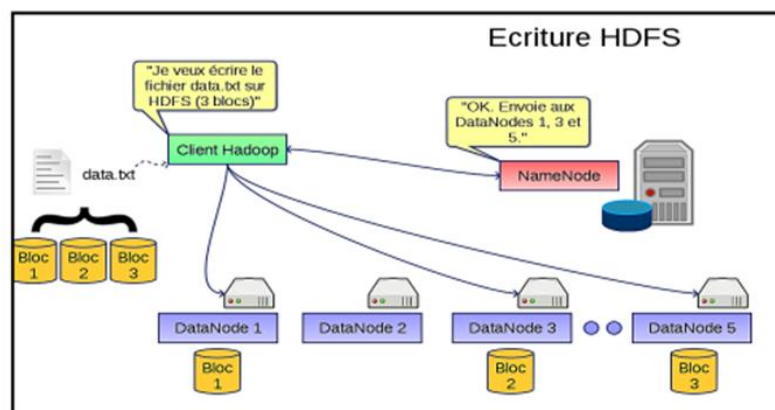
Ecriture HDFS

"Je veux écrire le fichier data.txt sur HDFS (3 blocs)"

Client Hadoop

"OK. Envoie aux DataNodes 1, 3 et 5."

NameNode

data.txt

Bloc 1
Bloc 2
Bloc 3

DataNode 1
DataNode 2
DataNode 3
DataNode 5

Bloc 1
Bloc 2
Bloc 3